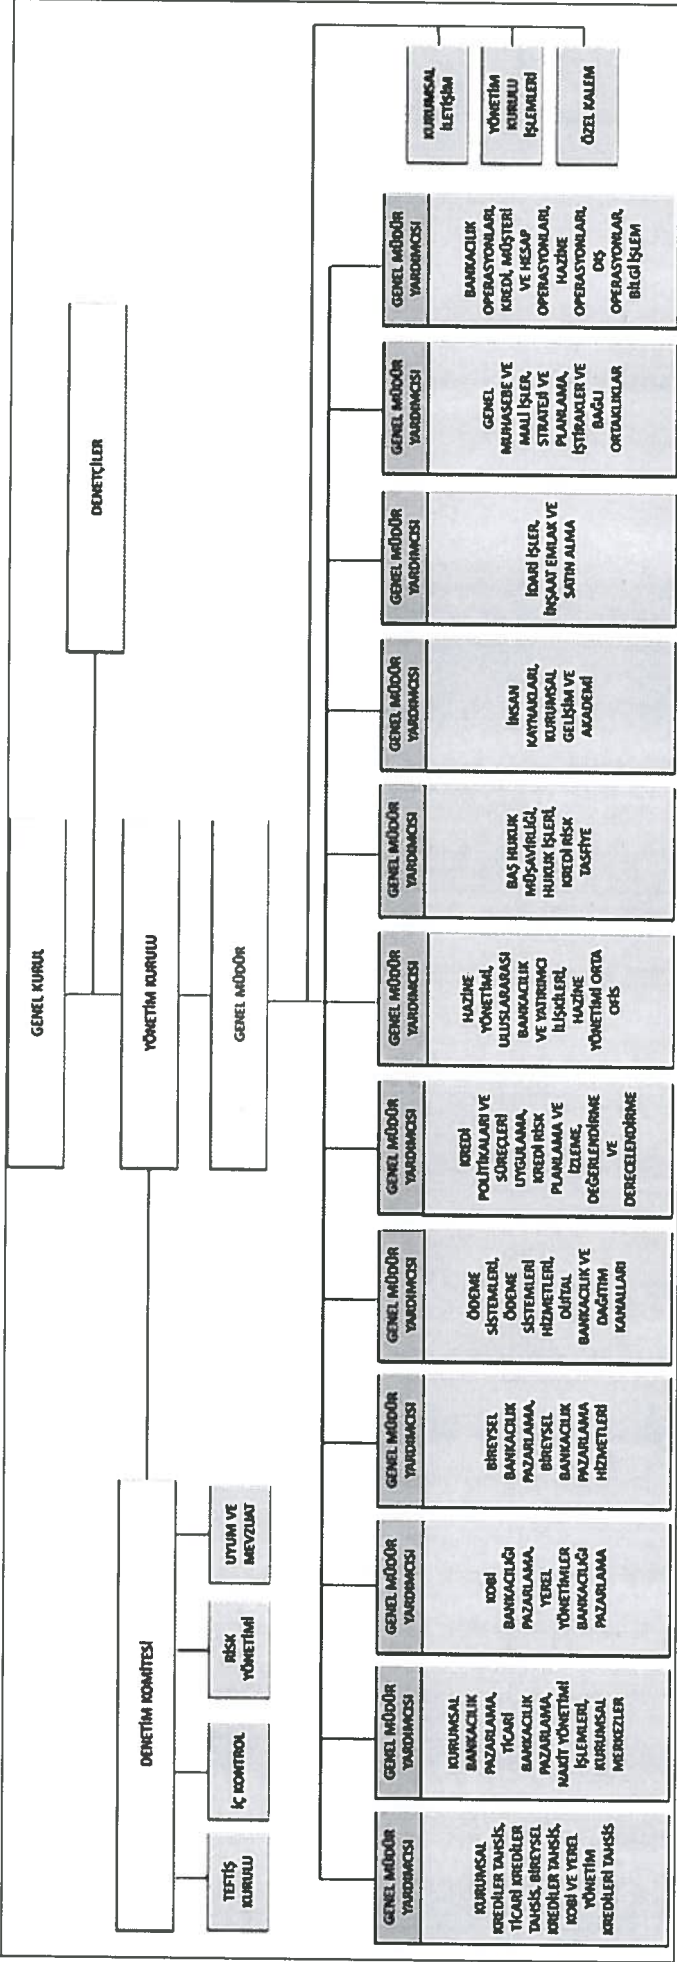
GENEL KURUL

DENETÇİLER

YÖNETİM KURULU

GENEL MÜDÜR

DENETİM KOMİTESİ

TEFTİŞ KURULU

İÇ KONTROL

RİSK YÖNETİMİ

UYUM VE MEVZUAT

KURUMSAL İLETİŞİM

YÖNETİM KURULU İŞLEMLERİ

ÖZEL KALEM

GENEL MÜDÜR YARDIMCISI
KURUMSAL KREDİLER TAHSİS, TİCARİ KREDİLER TAHSİS, BİREYSEL KREDİLER TAHSİS, KOBİ VE YEREL YÖNETİM KREDİLERİ TAHSİS

GENEL MÜDÜR YARDIMCISI
KURUMSAL BANKACILIK PAZARLAMA, TİCARİ BANKACILIK PAZARLAMA, NAKİT YÖNETİMİ İŞLEMLERİ, KURUMSAL MERKEZLER

GENEL MÜDÜR YARDIMCISI
KOBİ BANKACILIĞI PAZARLAMA, YEREL YÖNETİMLER BANKACILIĞI PAZARLAMA

GENEL MÜDÜR YARDIMCISI
BİREYSEL BANKACILIK PAZARLAMA, BİREYSEL BANKACILIK PAZARLAMA HİZMETLERİ

GENEL MÜDÜR YARDIMCISI
ÖDEME SİSTEMLERİ, ÖDEME SİSTEMLERİ HİZMETLERİ, DİJİTAL BANKACILIK VE DAĞITIM KANALLARI

GENEL MÜDÜR YARDIMCISI
KREDİ POLİTİKALARI VE SÜREÇLERİ UYGULAMA, KREDİ RİSK PLANLAMA VE İZLEME, DEĞERLENDİRME VE DERECELENDİRME

GENEL MÜDÜR YARDIMCISI
HAZİNE YÖNETİMİ, ULUSLARARASI BANKACILIK VE YATIRIMCI İLİŞKİLERİ, HAZİNE YÖNETİMİ ORTA OFİS

GENEL MÜDÜR YARDIMCISI
BAŞ HUKUK MÜŞAVİRLİĞİ, HUKUK İŞLERİ, KREDİ RİSK TASFİYE

GENEL MÜDÜR YARDIMCISI
İNSAN KAYNAKLARI, KURUMSAL GELİŞİM VE AKADEMİ

GENEL MÜDÜR YARDIMCISI
İDARİ İŞLER, İNŞAAT EMLAK VE SATIN ALMA

GENEL MÜDÜR YARDIMCISI
GENEL MUHASEBE VE MALİ İŞLER, STRATEJİ VE PLANLAMA, İŞTİRAKLER VE BAĞLI ORTAKLIKLAR

GENEL MÜDÜR YARDIMCISI
BANKACILIK OPERASYONLARI, KREDİ, MÜŞTERİ VE HESAP OPERASYONLARI, HAZİNE OPERASYONLARI, DIŞ OPERASYONLAR, BİLGİ İŞLEM